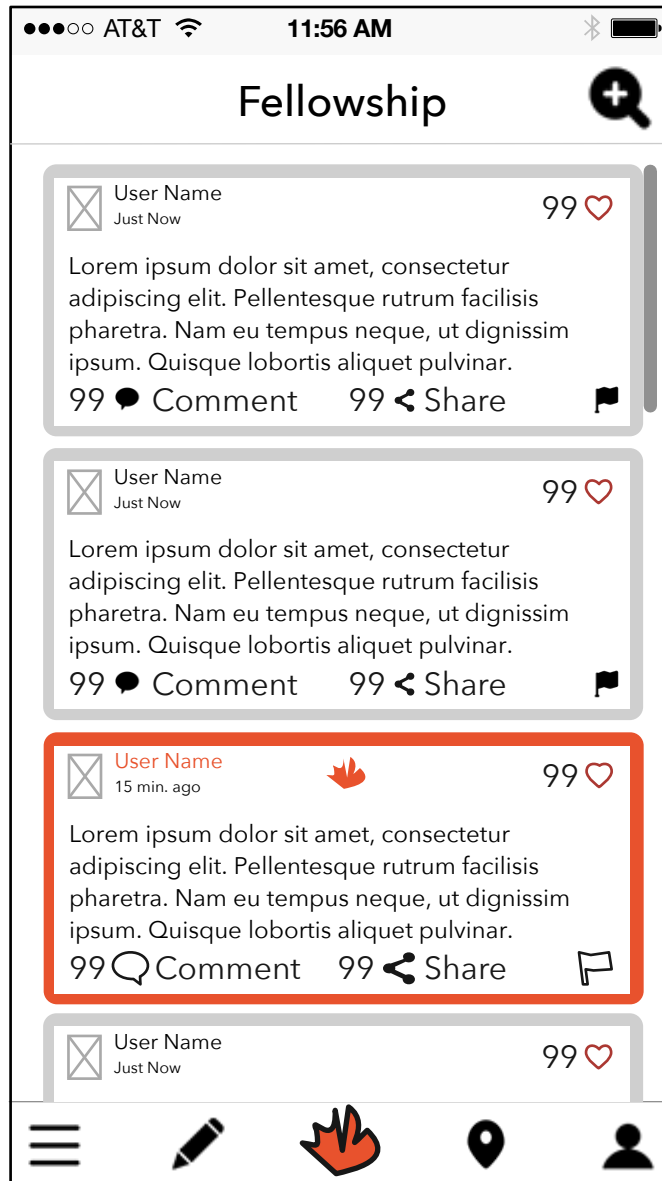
●●●○○ AT&T 11:56 AM

Fellowship

User Name
Just Now
99

Lorem ipsum dolor sit amet, consectetur adipiscing elit. Pellentesque rutrum facilisis pharetra. Nam eu tempus neque, ut dignissim ipsum. Quisque lobortis aliquet pulvinar.

99 Comment 99 Share

User Name
Just Now
99

Lorem ipsum dolor sit amet, consectetur adipiscing elit. Pellentesque rutrum facilisis pharetra. Nam eu tempus neque, ut dignissim ipsum. Quisque lobortis aliquet pulvinar.

99 Comment 99 Share

User Name
15 min. ago
99

Lorem ipsum dolor sit amet, consectetur adipiscing elit. Pellentesque rutrum facilisis pharetra. Nam eu tempus neque, ut dignissim ipsum. Quisque lobortis aliquet pulvinar.

99 Comment 99 Share

User Name
Just Now
99